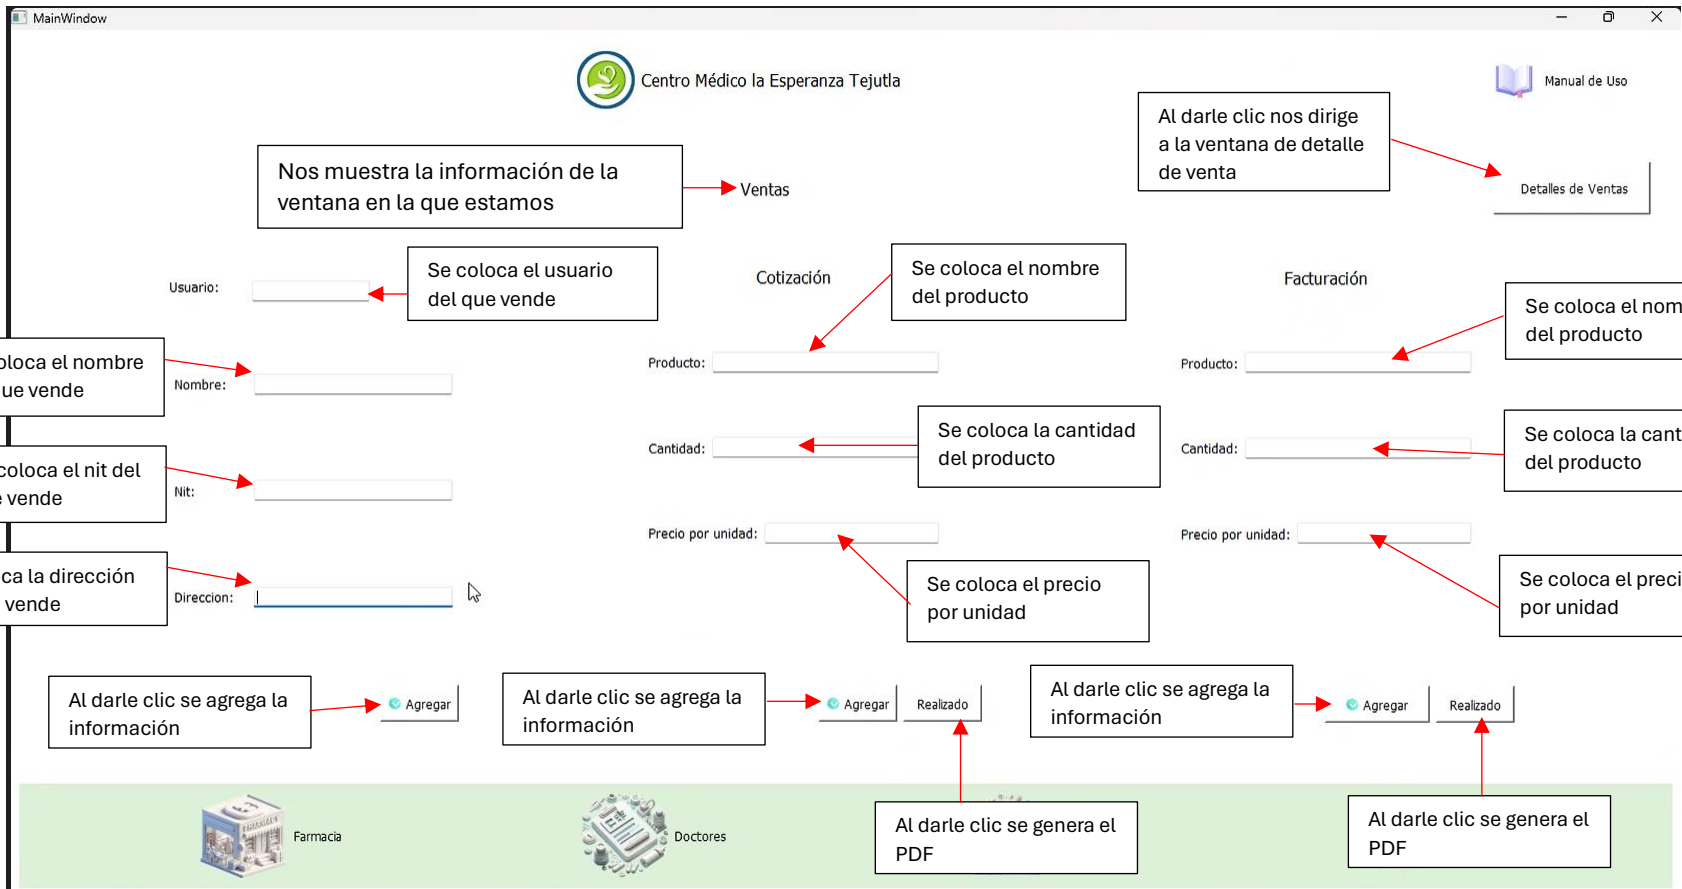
MainWindow

Centro Médico la Esperanza Tejutla

Manual de Uso

Al darle clic nos dirige a la ventana de detalle de venta

Detalles de Ventas

Nos muestra la información de la ventana en la que estamos

Ventas

Se coloca el usuario del que vende

Usuario:

Cotización

Se coloca el nombre del producto

Facturación

Se coloca el nom del producto

oloca el nombre ue vende

Nombre:

Producto:

Producto:

Se coloca la cantidad del producto

Se coloca la cant del producto

coloca el nit del e vende

Nit:

Cantidad:

Cantidad:

Precio por unidad:

Precio por unidad:

ca la dirección vende

Direccion:

Se coloca el precio por unidad

Se coloca el preci por unidad

Al darle clic se agrega la información

Agregar

Al darle clic se agrega la información

Agregar

Realizado

Al darle clic se agrega la información

Agregar

Realizado

Farmacia

Doctores

Al darle clic se genera el PDF

Al darle clic se genera el PDF